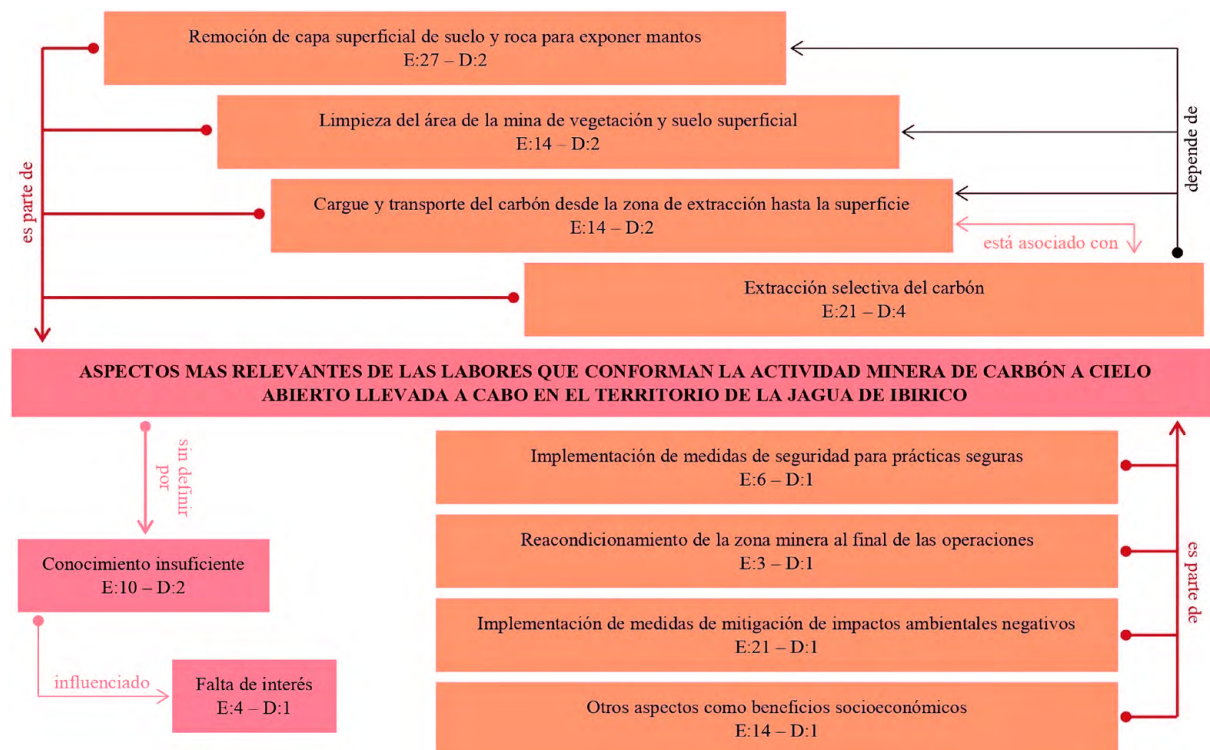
Remoción de capa superficial de suelo y roca para exponer mantos
E:27 – D:2

Limpieza del área de la mina de vegetación y suelo superficial
E:14 – D:2

Cargue y transporte del carbón desde la zona de extracción hasta la superficie
E:14 – D:2

está asociado con

depende de

es parte de

Extracción selectiva del carbón
E:21 – D:4

ASPECTOS MAS RELEVANTES DE LAS LABORES QUE CONFORMAN LA ACTIVIDAD MINERA DE CARBÓN A CIELO ABIERTO LLEVADA A CABO EN EL TERRITORIO DE LA JAGUA DE IBIRICO

sin definir por

Conocimiento insuficiente
E:10 – D:2

influenciado

Falta de interés
E:4 – D:1

Implementación de medidas de seguridad para prácticas seguras
E:6 – D:1

Reacondicionamiento de la zona minera al final de las operaciones
E:3 – D:1

Implementación de medidas de mitigación de impactos ambientales negativos
E:21 – D:1

Otros aspectos como beneficios socioeconómicos
E:14 – D:1

es parte de